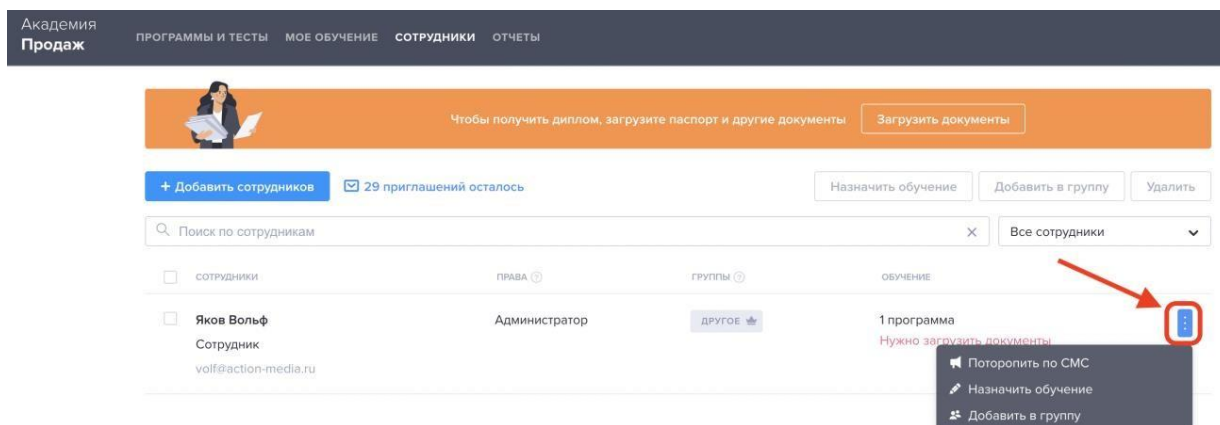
Академия
Продаж

ПРОГРАММЫ И ТЕСТЫ МОЕ ОБУЧЕНИЕ СОТРУДНИКИ ОТЧЕТЫ

Чтобы получить диплом, загрузите паспорт и другие документы

Загрузить документы

+ Добавить сотрудников

29 приглашений осталось

Назначить обучение

Добавить в группу

Удалить

Поиск по сотрудникам

Все сотрудники

| СОТРУДНИКИ | ПРАВА | ГРУППЫ | ОБУЧЕНИЕ |
|---|---|---|---|
| Яков Вольф Сотрудник volf@action-media.ru | Администратор | ДРУГОЕ | 1 программа Нужно загрузить документы |

Поторопить по СМС
Назначить обучение
Добавить в группу